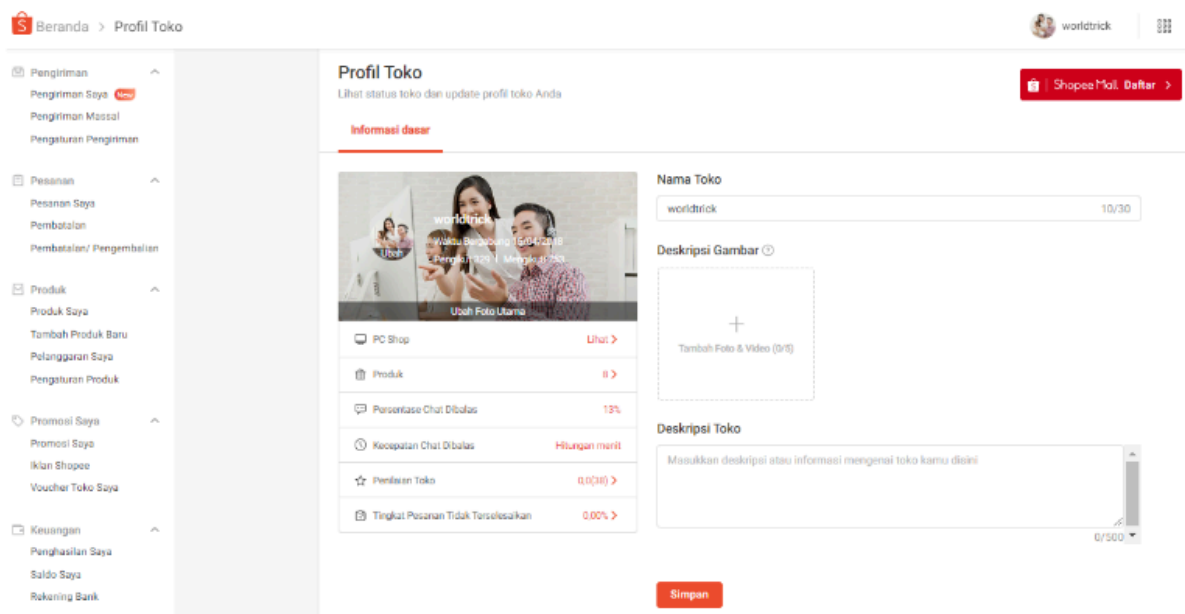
Beranda > Profil Toko

worldtrick

Pengiriman
Pengiriman Saya New
Pengiriman Massal
Pengaturan Pengiriman

Pesanan
Pesanan Saya
Pembatalan
Pembatalan/ Pengembalian

Produk
Produk Saya
Tambah Produk Baru
Pelanggaran Saya
Pengaturan Produk

Promosi Saya
Promosi Saya
Iklan Shopee
Voucher Toko Saya

Keuangan
Penghasilan Saya
Saldo Saya
Rekening Bank

Profil Toko
Lihat status toko dan update profil toko Anda

Shopee Mall. Daftar >

Informasi dasar

worldtrick
Ubah
Waktu Bergabung 15-04-2018
Pengikut 329 | Mengikuti 253
Ubah Foto Utama

| | |
|---|---|
| PC Shop | Lihat > |
| Produk | 8 > |
| Persentase Chat Dibalas | 13% |
| Kecepatan Chat Dibalas | Hitungan menit |
| Penilaian Toko | 0,0(38) > |
| Tingkat Pesanan Tidak Terselesaikan | 0.00% > |

Nama Toko
worldtrick 10/30

Deskripsi Gambar

+
Tambah Foto & Video (0/5)

Deskripsi Toko
Masukkan deskripsi atau informasi mengenai toko kamu disini
0/500

Simpan